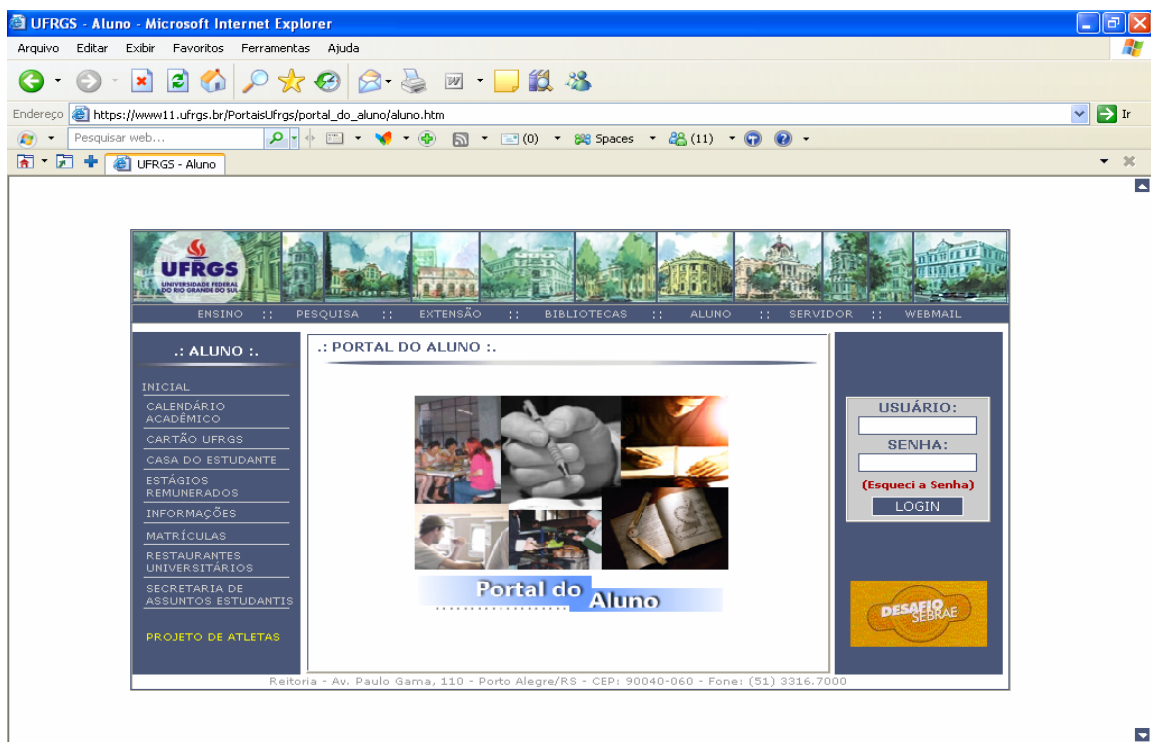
UFRGS - Aluno - Microsoft Internet Explorer

Arquivo Editar Exibir Favoritos Ferramentas Ajuda

Endereço https://www11.ufrgs.br/PortaisUfrgs/portal_do_aluno/aluno.htm Ir

Pesquisar web... (0) Spaces (11)

UFRGS - Aluno

UFRGS UNIVERSIDADE FEDERAL DO RIO GRANDE DO SUL

ENSINO :: PESQUISA :: EXTENSÃO :: BIBLIOTECAS :: ALUNO :: SERVIDOR :: WEBMAIL

.: ALUNO :.

INICIAL
CALENDÁRIO ACADÊMICO
CARTÃO UFRGS
CASA DO ESTUDANTE
ESTÁGIOS REMUNERADOS
INFORMAÇÕES
MATRÍCULAS
RESTAURANTES UNIVERSITÁRIOS
SECRETARIA DE ASSUNTOS ESTUDANTIS

PROJETO DE ATLETAS

.: PORTAL DO ALUNO :.

Portal do Aluno

USUÁRIO:
SENHA:
(Esqueci a Senha)
LOGIN

DESAFIO SEBRAE

Reitoria - Av. Paulo Gama, 110 - Porto Alegre/RS - CEP: 90040-060 - Fone: (51) 3316.7000